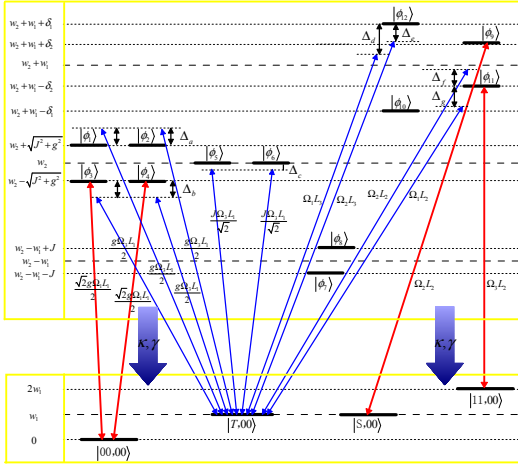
$w_2+w_1+\delta_1$
$w_2+w_1+\delta_2$
$w_2+w_1$
$w_2+w_1-\delta_2$
$w_2+w_1-\delta_1$
$w_2+\sqrt{J^2+g^2}$
$w_2$
$w_2-\sqrt{J^2+g^2}$
$w_2-w_1+J$
$w_2-w_1$
$w_2-w_1-J$
$2w_1$
$w_1$
$0$
$|\phi_{12}\rangle$
$|\phi_9\rangle$
$|\phi_{11}\rangle$
$|\phi_{10}\rangle$
$\Delta_d$
$\Delta_e$
$\Delta_f$
$\Delta_g$
$|\phi_1\rangle$
$|\phi_2\rangle$
$|\phi_3\rangle$
$|\phi_4\rangle$
$|\phi_5\rangle$
$|\phi_6\rangle$
$|\phi_7\rangle$
$|\phi_8\rangle$
$\Delta_a$
$\Delta_b$
$\Delta_c$
$\frac{J\Omega_1 L_1}{\sqrt{2}}$
$\frac{J\Omega_1 L_1}{\sqrt{2}}$
$\Omega_1 L_3$
$\Omega_1 L_3$
$\Omega_2 L_2$
$\Omega_1 L_2$
$\frac{g\Omega_1 L_1}{2}$
$\frac{g\Omega_1 L_1}{2}$
$\frac{g\Omega_1 L_1}{2}$
$\frac{g\Omega_1 L_1}{2}$
$\frac{\sqrt{2}g\Omega_1 L_1}{2}$
$\frac{\sqrt{2}g\Omega_1 L_1}{2}$
$\kappa,\gamma$
$\kappa,\gamma$
$\Omega_2 L_2$
$\Omega_1 L_2$
$|00.00\rangle$
$|T.00\rangle$
$|S.00\rangle$
$|11.00\rangle$